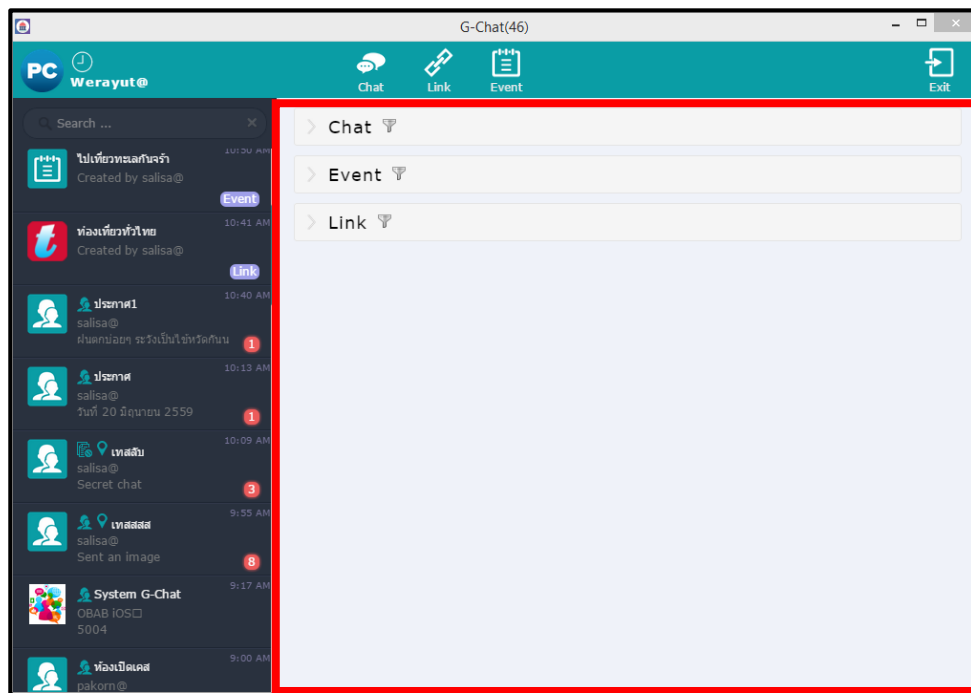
G-Chat(46)

PC Werayut@

Chat Link Event

Exit

Search ...

ไปเที่ยวทะเลกันจร้า 10:50 AM
Created by salisa@
Event

ท่องเที่ยวทั่วไทย 10:41 AM
Created by salisa@
Link

ประกาศ1 10:40 AM
salisa@
ฝนตกบ่อยๆ ระวังเป็นไข้หวัดกันนะ
1

ประกาศ 10:13 AM
salisa@
วันที่ 20 มิถุนายน 2559
1

เทสลับ 10:09 AM
salisa@
Secret chat
3

เทสสสส 9:55 AM
salisa@
Sent an image
8

System G-Chat 9:17 AM
OBAB iOS□
5004

ห้องเปิดเคส 9:00 AM
pakorn@

Chat

Event

Link